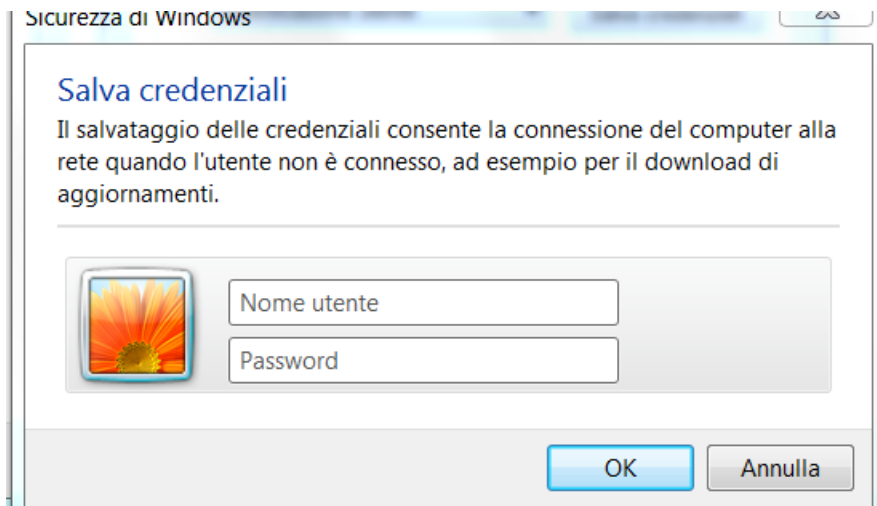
Sicurezza di Windows

Salva credenziali

Il salvataggio delle credenziali consente la connessione del computer alla rete quando l'utente non è connesso, ad esempio per il download di aggiornamenti.

Nome utente

Password

OK

Annulla